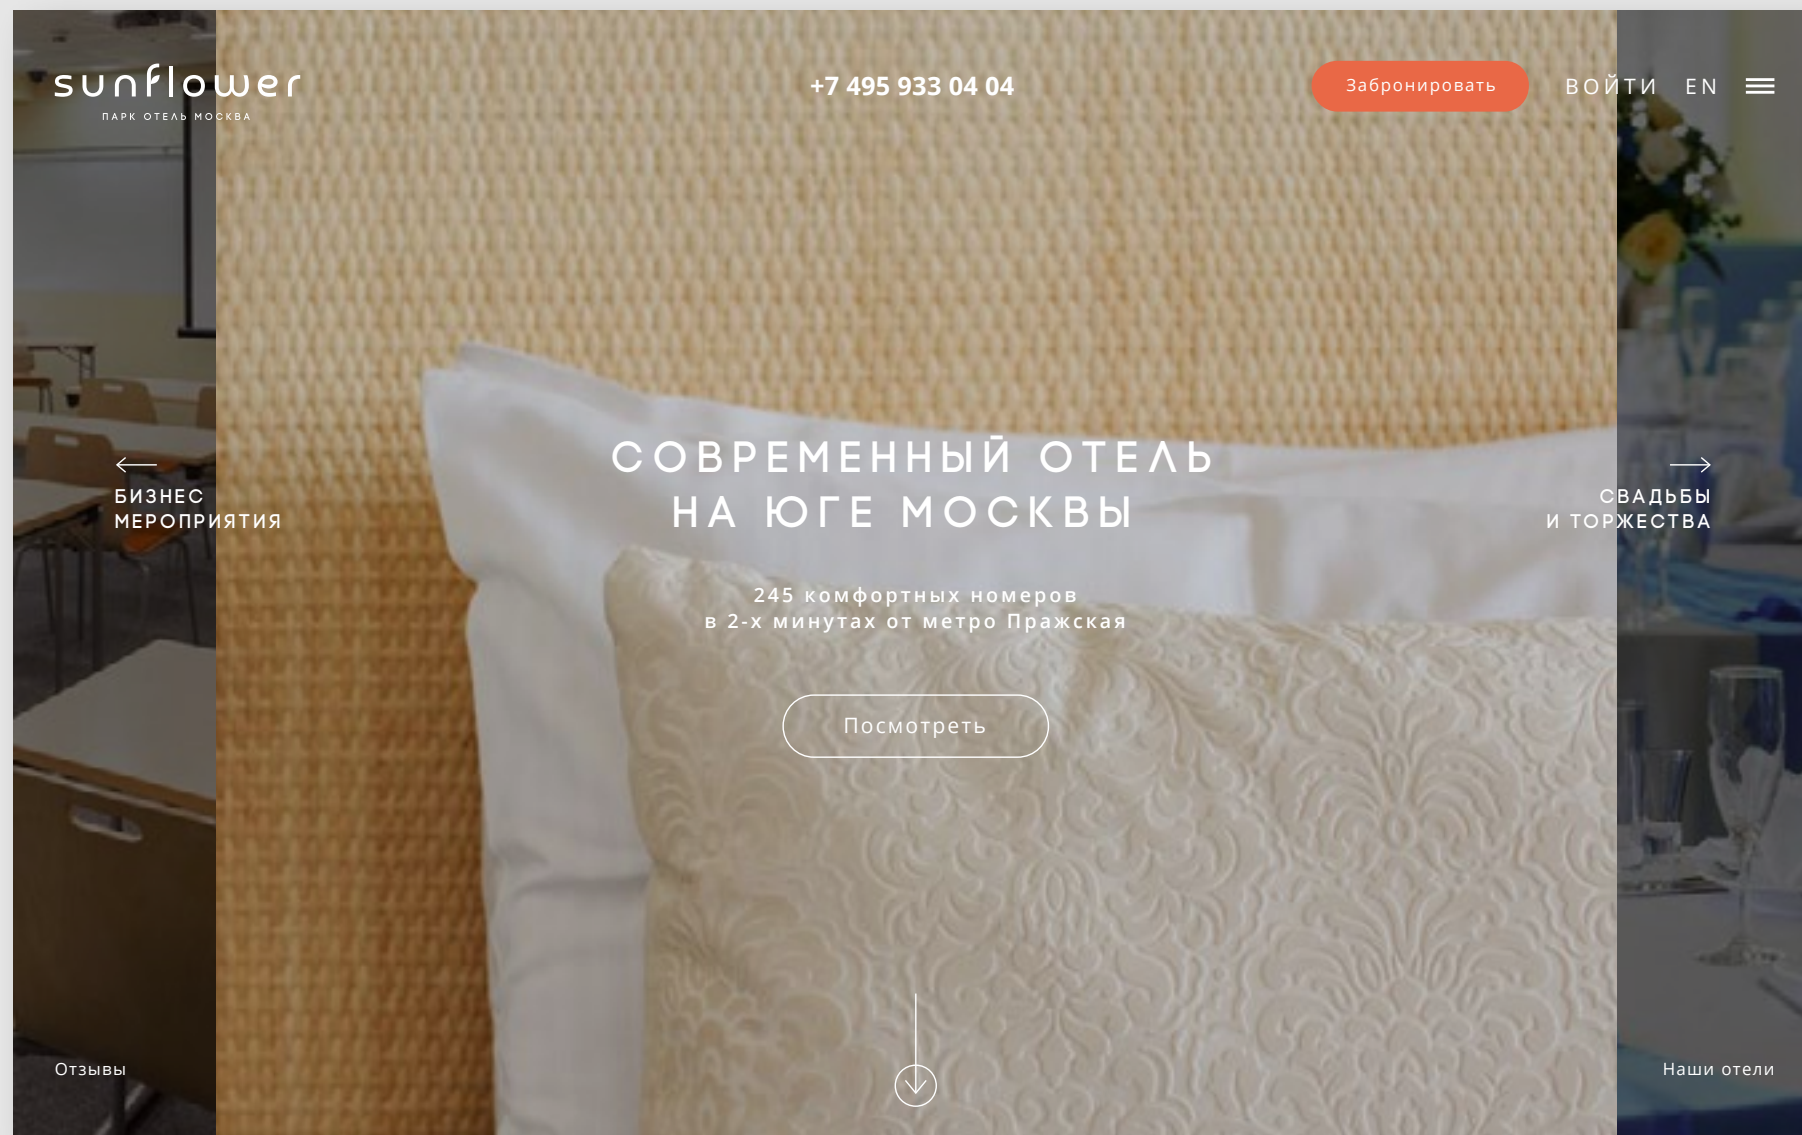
sunflower
ПАРК ОТЕЛЬ МОСКВА

+7 495 933 04 04

Забронировать

ВОЙТИ EN

БИЗНЕС МЕРОПРИЯТИЯ

СОВРЕМЕННЫЙ ОТЕЛЬ НА ЮГЕ МОСКВЫ

СВАДЬБЫ И ТОРЖЕСТВА

245 комфортных номеров
в 2-х минутах от метро Пражская

Посмотреть

Отзывы

Наши отели